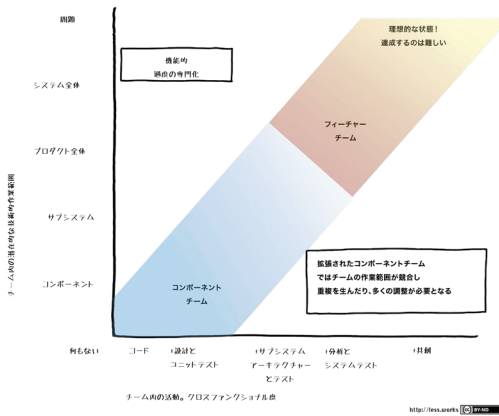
顧客

システム全体

プロダクト全体

サブシステム

コンポーネント

何もない

チーム内の責任範囲を示す作業範囲

機能的
観点の専門化

理想的な状態！
達成するのは難しい

フィーチャー
チーム

コンポーネント
チーム

拡張されたコンポーネントチーム
ではチームの作業範囲が競合し
重複を生んだり、多くの調整が必要となる

コード

+設計と
ユニットテスト

+サブシステム
アーキテクチャー
とテスト

+分析と
システムテスト

+共創

チーム内の活動。クロスファンクショナル度

http://less.works BY-ND